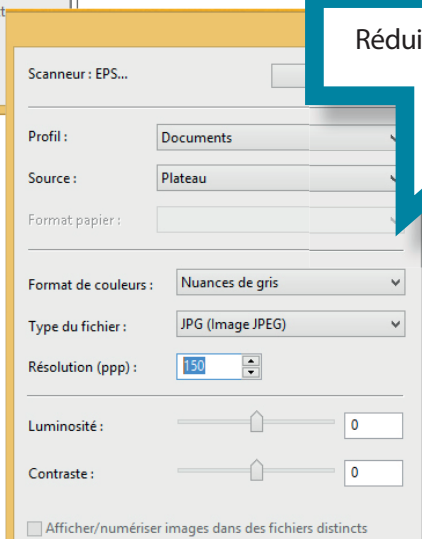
Rédui

Scanneur : EPS...

Profil : Documents

Source : Plateau

Format papier :

Format de couleurs : Nuances de gris

Type du fichier : JPG (Image JPEG)

Résolution (ppp) : 150

Luminosité : 0

Contraste : 0

Afficher/numériser images dans des fichiers distincts